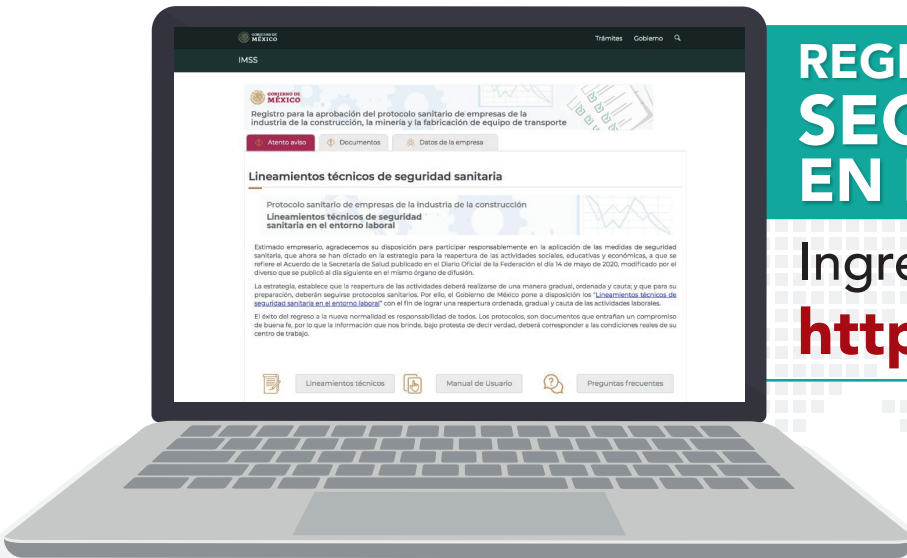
GOBIERNO DE MÉXICO

Trámites Gobierno

IMSS

GOBIERNO DE MÉXICO

Registro para la aprobación del protocolo sanitario de empresas de la industria de la construcción, la minería y la fabricación de equipo de transporte

Atento aviso

Documentos

Datos de la empresa

Lineamientos técnicos de seguridad sanitaria

Protocolo sanitario de empresas de la Industria de la construcción

Lineamientos técnicos de seguridad sanitaria en el entorno laboral

Estimado empresario, agradecemos su disposición para participar responsablemente en la aplicación de las medidas de seguridad sanitaria, que ahora se han dictado en la estrategia para la reapertura de las actividades sociales, educativas y económicas, a que se refiere el Acuerdo de la Secretaría de Salud publicado en el Diario Oficial de la Federación el día 14 de mayo de 2020, modificado por el diverso que se publicó al día siguiente en el mismo órgano de difusión.

La estrategia, establece que la reapertura de las actividades deberá realizarse de una manera gradual, ordenada y cauta; y que para su preparación, deberán seguirse protocolos sanitarios. Por ello, el Gobierno de México pone a disposición los "Lineamientos técnicos de seguridad sanitaria en el entorno laboral" con el fin de lograr una reapertura ordenada, gradual y cauta de las actividades laborales.

El éxito del regreso a la nueva normalidad es responsabilidad de todos. Los protocolos, son documentos que entrañan un compromiso de buena fe, por lo que la información que nos brinde, bajo protesta de decir verdad, deberá corresponder a las condiciones reales de su centro de trabajo.

Lineamientos técnicos

Manual de Usuario

Preguntas frecuentes

REG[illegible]
SEG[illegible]
EN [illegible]

Ingre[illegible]

http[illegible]